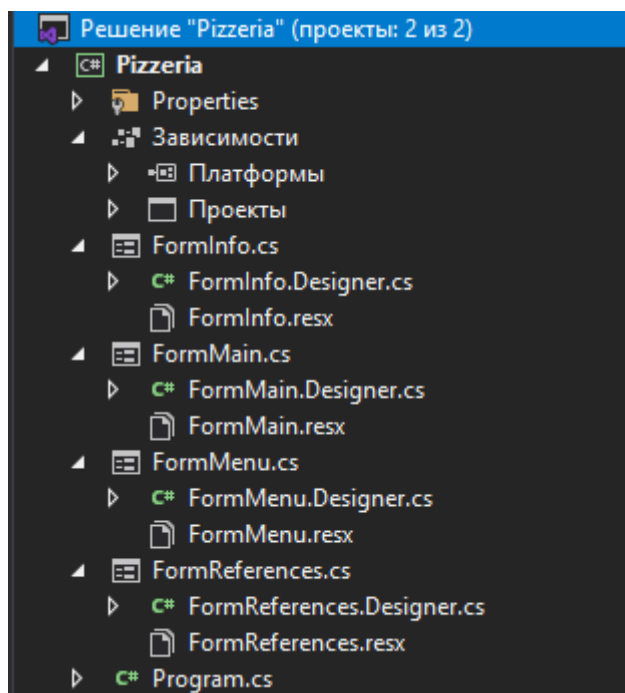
Решение "Pizzeria" (проекты: 2 из 2)
C# Pizzeria
Properties
Зависимости
Платформы
Проекты
FormInfo.cs
C# FormInfo.Designer.cs
FormInfo.resx
FormMain.cs
C# FormMain.Designer.cs
FormMain.resx
FormMenu.cs
C# FormMenu.Designer.cs
FormMenu.resx
FormReferences.cs
C# FormReferences.Designer.cs
FormReferences.resx
C# Program.cs